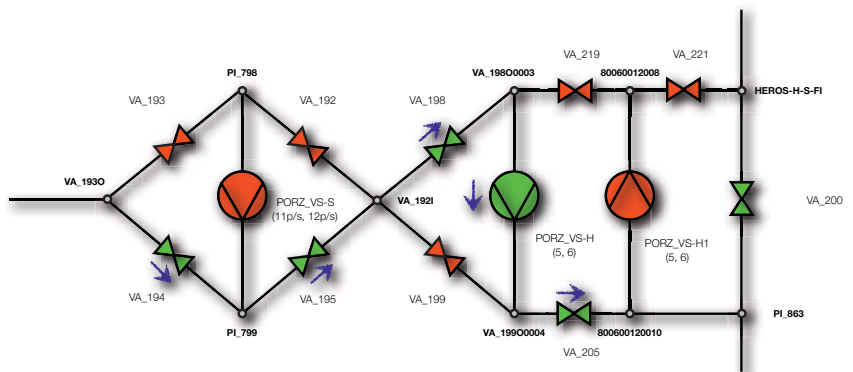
PI_798

VA_193

VA_192

VA_198

VA_198O0003

VA_219

800600012008

VA_221

HEROS-H-S-FI

VA_193O

PORZ_VS-S
(11p/s, 12p/s)

VA_192I

PORZ_VS-H
(5, 6)

PORZ_VS-H1
(5, 6)

VA_200

VA_194

VA_195

VA_199

PI_799

VA_199O0004

800600120010

PI_863

VA_205